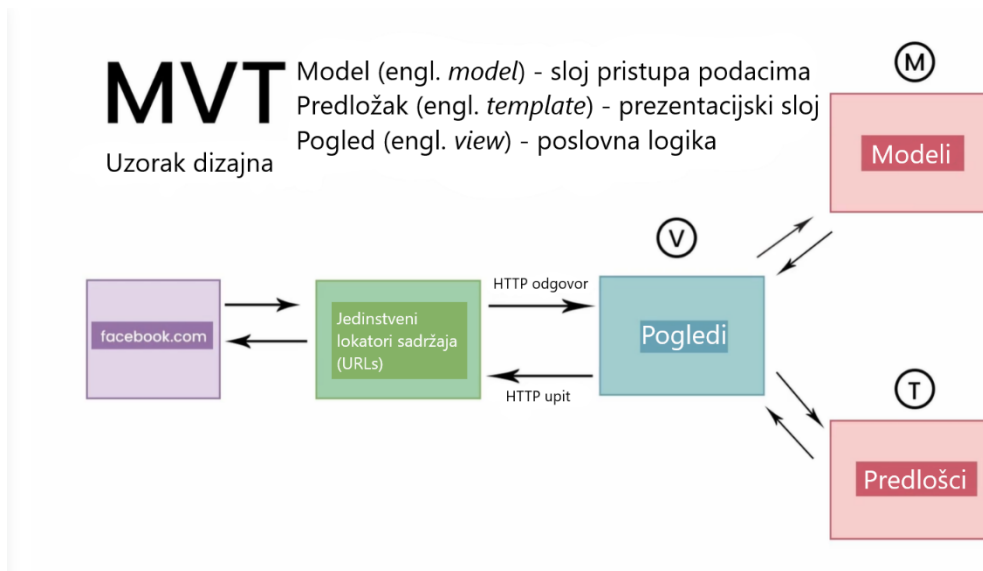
MVT

Uzorak dizajna

Model (engl. *model*) - sloj pristupa podacima
Predložak (engl. *template*) - prezentacijski sloj
Pogled (engl. *view*) - poslovna logika

M

Modeli

V

facebook.com

Jedinstveni lokatori sadržaja (URLs)

HTTP odgovor

HTTP upit

Pogledi

T

Predlošci